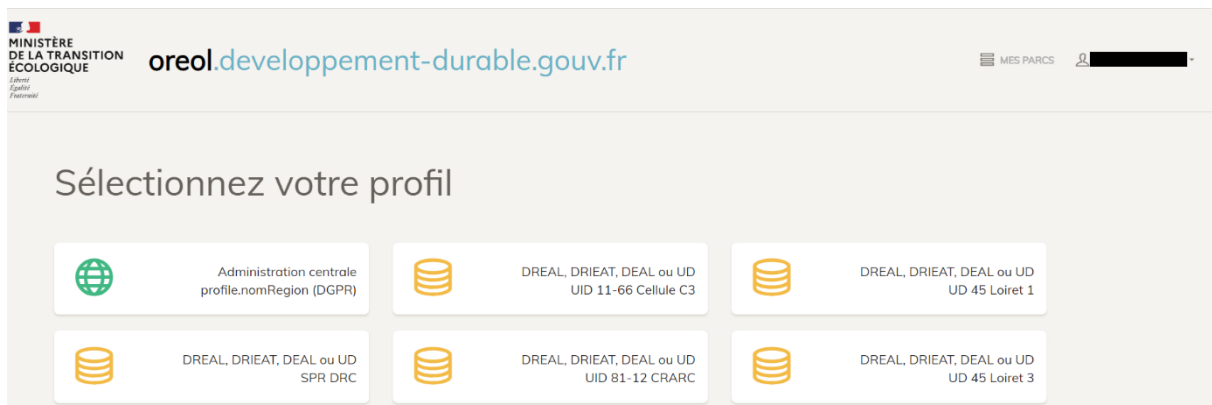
MINISTÈRE
DE LA TRANSITION
ÉCOLOGIQUE
Liberté
Égalité
Fraternité

oreol.developpement-durable.gouv.fr

MES PARCS

Sélectionnez votre profil

Administration centrale
profile.nomRegion (DGPR)

DREAL, DRIEAT, DEAL ou UD
UID 11-66 Cellule C3

DREAL, DRIEAT, DEAL ou UD
UD 45 Loiret 1

DREAL, DRIEAT, DEAL ou UD
SPR DRC

DREAL, DRIEAT, DEAL ou UD
UID 81-12 CRARC

DREAL, DRIEAT, DEAL ou UD
UD 45 Loiret 3